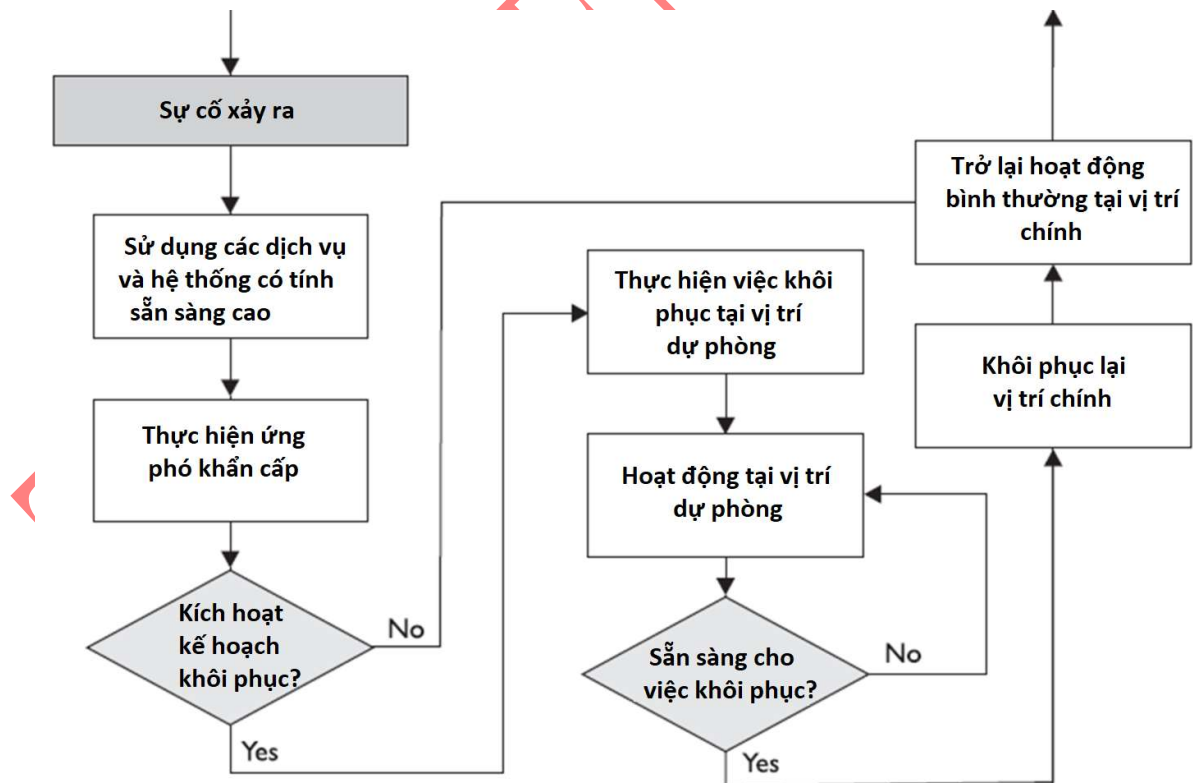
Sự cố xảy ra

Sử dụng các dịch vụ và hệ thống có tính sẵn sàng cao

Thực hiện ứng phó khẩn cấp

Kích hoạt kế hoạch khôi phục?

No

Yes

Thực hiện việc khôi phục tại vị trí dự phòng

Hoạt động tại vị trí dự phòng

Sẵn sàng cho việc khôi phục?

No

Yes

Khôi phục lại vị trí chính

Trở lại hoạt động bình thường tại vị trí chính